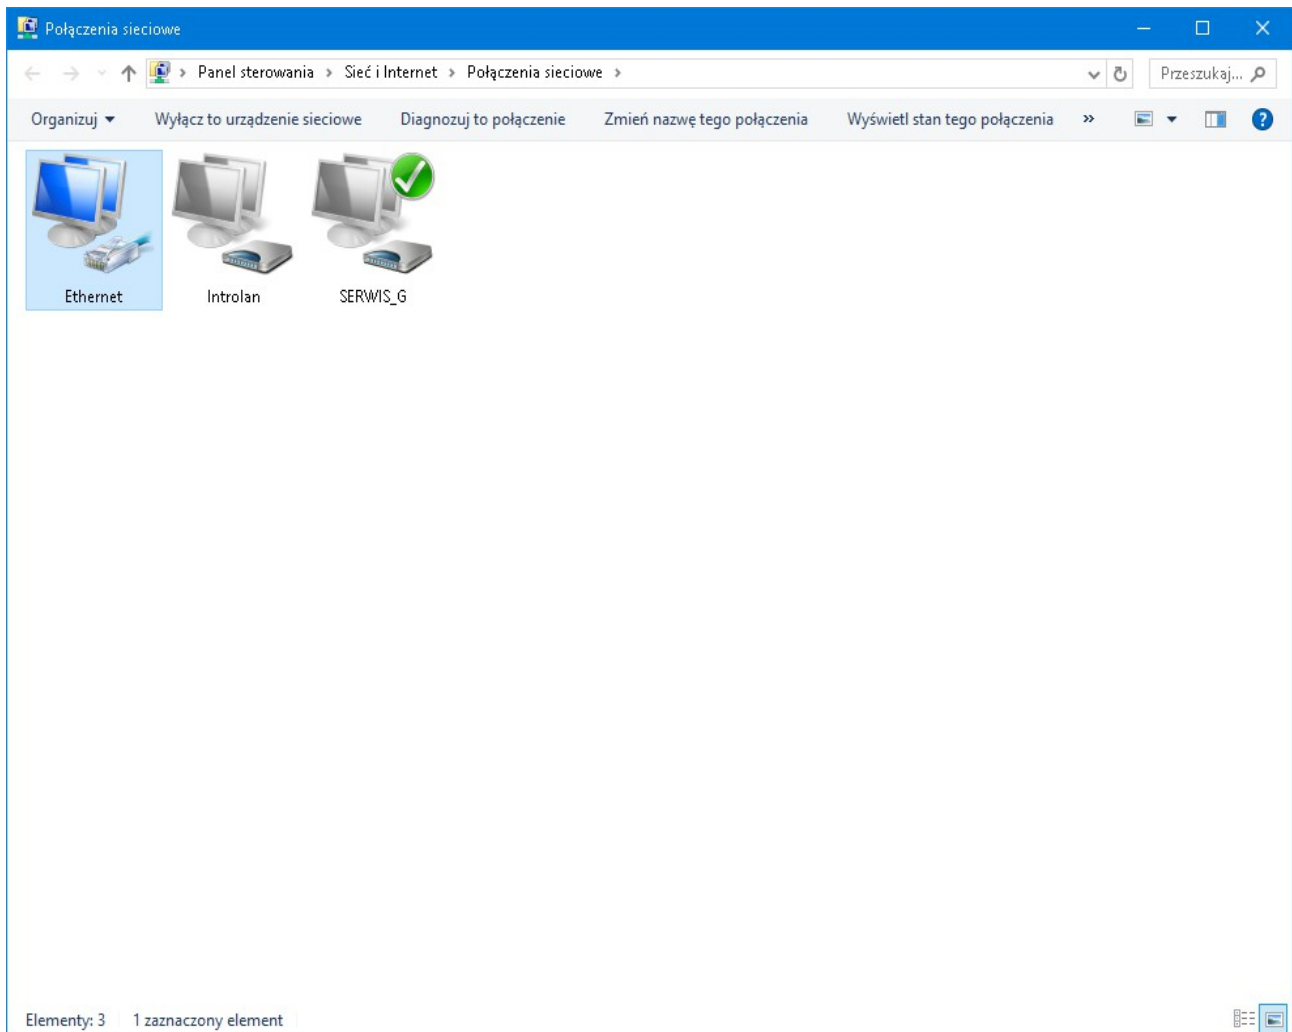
Połączenia sieciowe

Panel sterowania > Sieć i Internet > Połączenia sieciowe >

Przeszukaj...

Organizuj ▾ Wyłącz to urządzenie sieciowe Diagnozuj to połączenie Zmień nazwę tego połączenia Wyświetl stan tego połączenia »

Ethernet

Introlan

SERWIS_G

Elementy: 3 1 zaznaczony element